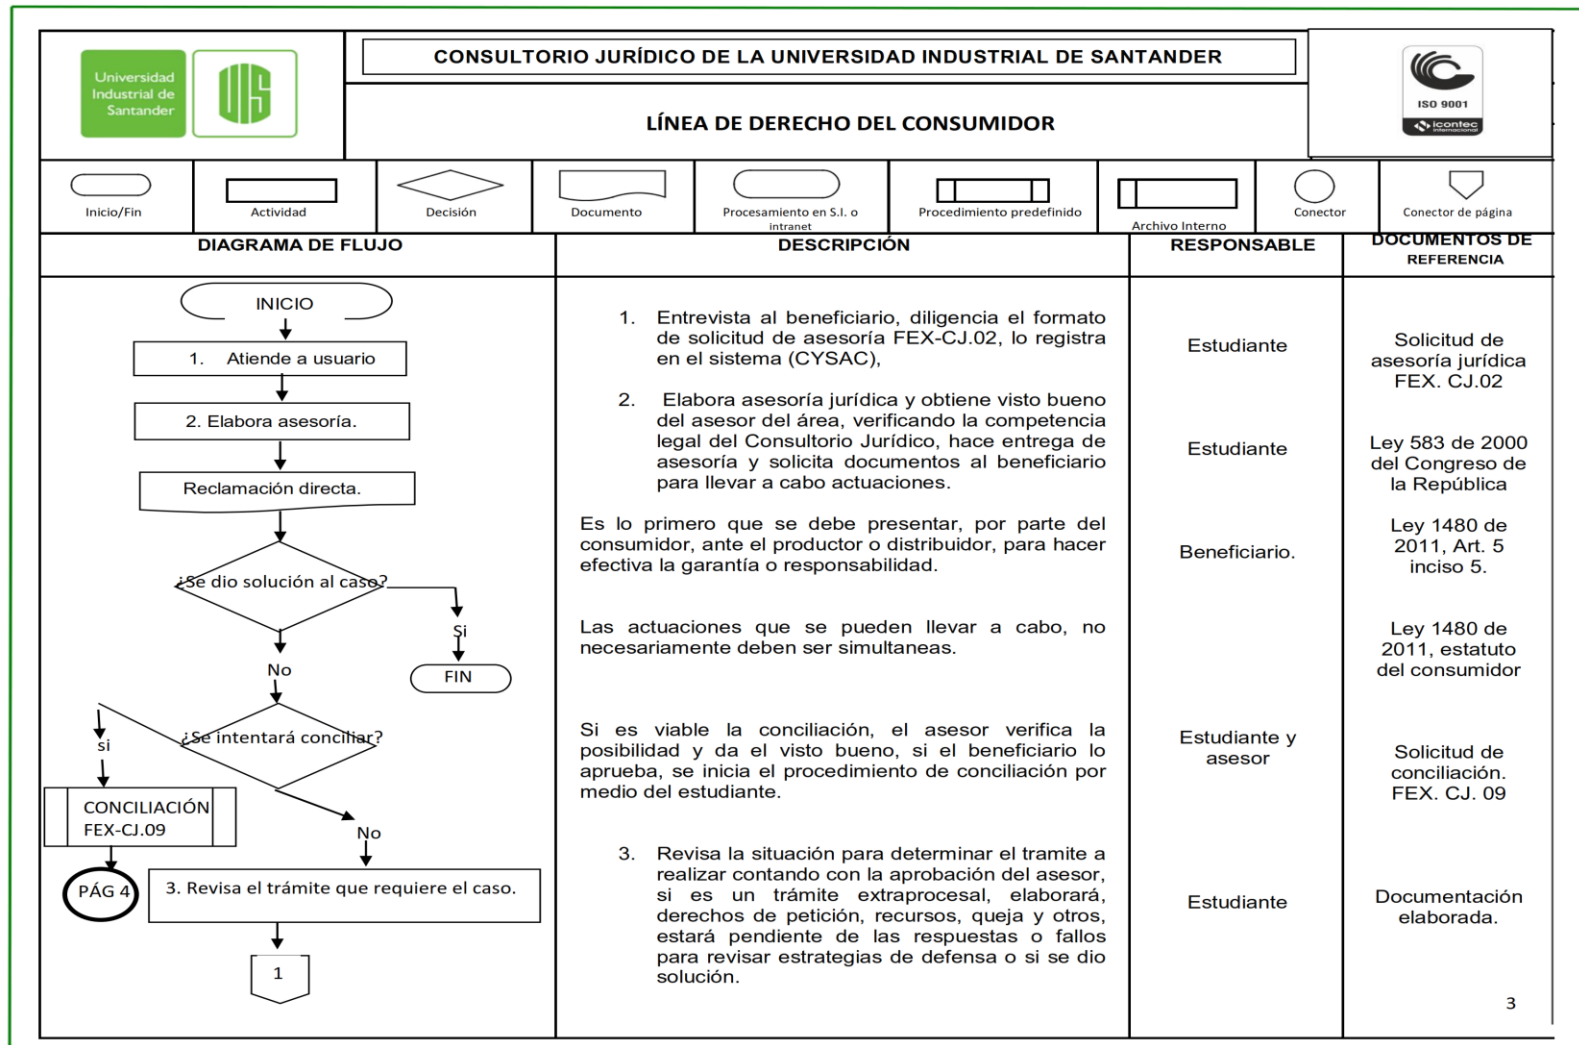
Universidad Industrial de Santander

UIS

CONSULTORIO JURÍDICO DE LA UNIVERSIDAD INDUSTRIAL DE SANTANDER

LÍNEA DE DERECHO DEL CONSUMIDOR

ISO 9001
icontec

| Inicio/Fin | Actividad | Decisión | Documento | Procesamiento en S.I. o intranet | Procedimiento predefinido | Archivo Interno | Conector | Conector de página |
|---|---|---|---|---|---|---|---|---|

| DIAGRAMA DE FLUJO | DESCRIPCIÓN | RESPONSABLE | DOCUMENTOS DE REFERENCIA |
|---|---|---|---|
| INICIO / 1. Atiende a usuario | 1. Entrevista al beneficiario, diligencia el formato de solicitud de asesoría FEX-CJ.02, lo registra en el sistema (CYSAC), | Estudiante | Solicitud de asesoría jurídica FEX. CJ.02 |
| 2. Elabora asesoría. | 2. Elabora asesoría jurídica y obtiene visto bueno del asesor del área, verificando la competencia legal del Consultorio Jurídico, hace entrega de asesoría y solicita documentos al beneficiario para llevar a cabo actuaciones. | Estudiante | Ley 583 de 2000 del Congreso de la República |
| Reclamación directa. | Es lo primero que se debe presentar, por parte del consumidor, ante el productor o distribuidor, para hacer efectiva la garantía o responsabilidad. | Beneficiario. | Ley 1480 de 2011, Art. 5 inciso 5. |
| ¿Se dio solución al caso? Si FIN No | Las actuaciones que se pueden llevar a cabo, no necesariamente deben ser simultaneas. | | Ley 1480 de 2011, estatuto del consumidor |
| ¿Se intentará conciliar? si CONCILIACIÓN FEX-CJ.09 PÁG 4 No | Si es viable la conciliación, el asesor verifica la posibilidad y da el visto bueno, si el beneficiario lo aprueba, se inicia el procedimiento de conciliación por medio del estudiante. | Estudiante y asesor | Solicitud de conciliación. FEX. CJ. 09 |
| 3. Revisa el trámite que requiere el caso. 1 | 3. Revisa la situación para determinar el tramite a realizar contando con la aprobación del asesor, si es un trámite extraprocesal, elaborará, derechos de petición, recursos, queja y otros, estará pendiente de las respuestas o fallos para revisar estrategias de defensa o si se dio solución. | Estudiante | Documentación elaborada. |

3